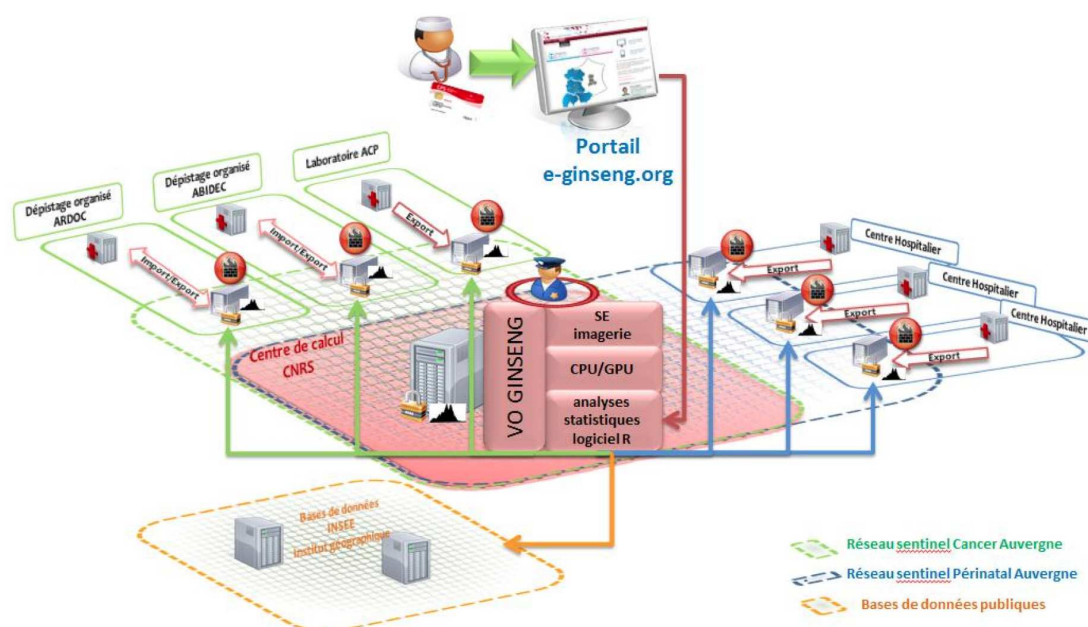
Portail
e-ginseng.org

Dépistage organisé
ARDOC

Dépistage organisé
ABIDEC

Laboratoire ACP

Import/Export

Import/Export

Export

Centre Hospitalier

Centre Hospitalier

Centre Hospitalier

Export

Export

Export

Centre de calcul
CNRS

VO GINSENG

SE
imagerie

CPU/GPU

analyses
statistiques
logiciel R

Bases de données
INSEE
Institut géographique

Réseau sentinel Cancer Auvergne

Réseau sentinel Périnatal Auvergne

Bases de données publiques